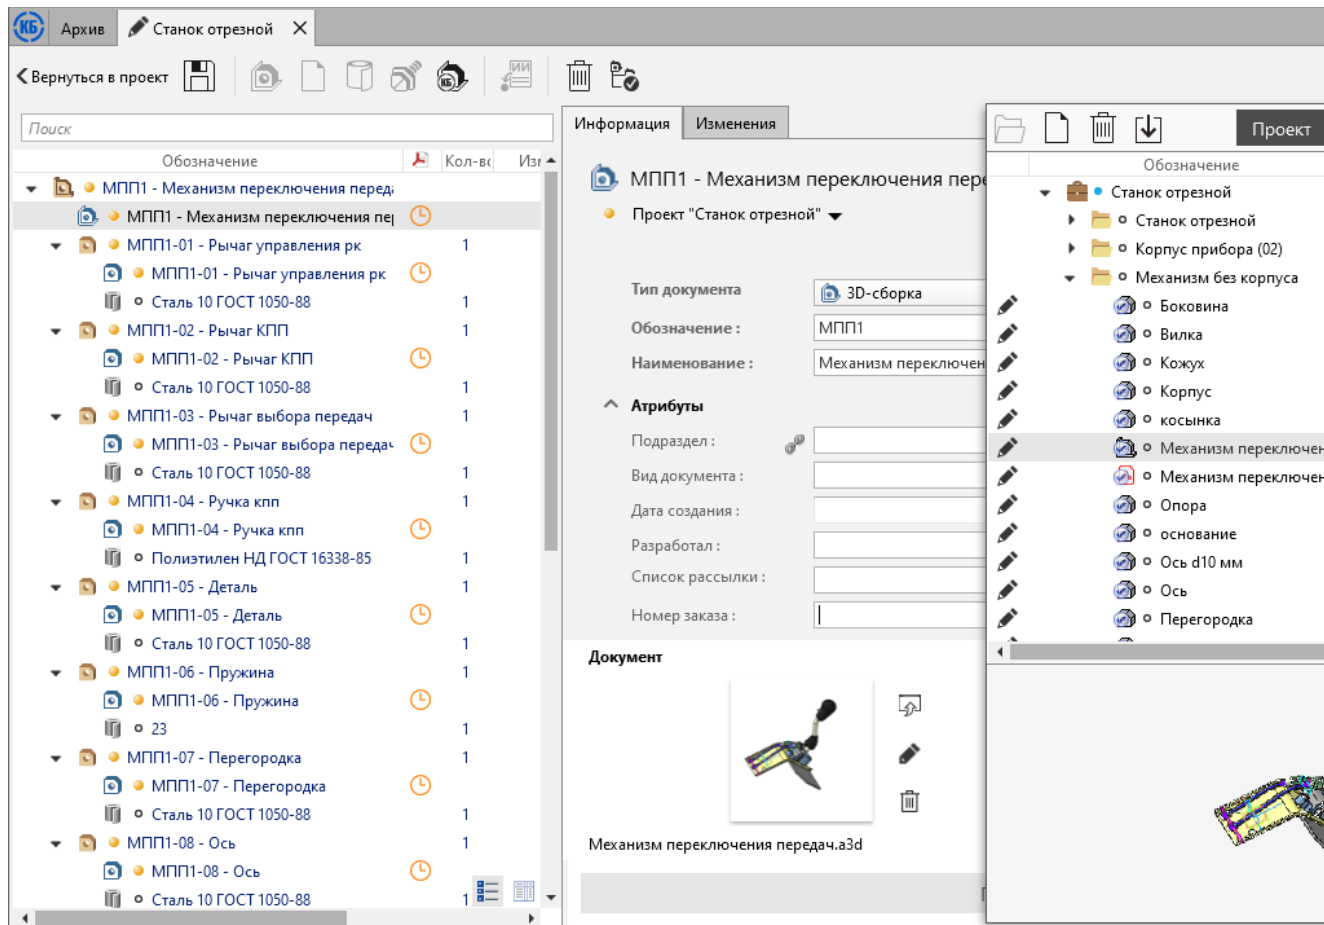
Архив Станок отрезной ✕

Вернуться в проект

Поиск

Обозначение Кол-во Изм

МПП1 - Механизм переключения перед
МПП1 - Механизм переключения пе
МПП1-01 - Рычаг управления рк 1
МПП1-01 - Рычаг управления рк
Сталь 10 ГОСТ 1050-88 1
МПП1-02 - Рычаг КПП 1
МПП1-02 - Рычаг КПП
Сталь 10 ГОСТ 1050-88 1
МПП1-03 - Рычаг выбора передач 1
МПП1-03 - Рычаг выбора переда
Сталь 10 ГОСТ 1050-88 1
МПП1-04 - Ручка кпп 1
МПП1-04 - Ручка кпп
Полиэтилен НД ГОСТ 16338-85 1
МПП1-05 - Деталь 1
МПП1-05 - Деталь
Сталь 10 ГОСТ 1050-88 1
МПП1-06 - Пружина 1
МПП1-06 - Пружина
23 1
МПП1-07 - Перегородка 1
МПП1-07 - Перегородка
Сталь 10 ГОСТ 1050-88 1
МПП1-08 - Ось 1
МПП1-08 - Ось
Сталь 10 ГОСТ 1050-88 1

Информация Изменения

МПП1 - Механизм переключения пере
Проект "Станок отрезной"

Тип документа 3D-сборка
Обозначение : МПП1
Наименование : Механизм переключен

Атрибуты
Подраздел :
Вид документа :
Дата создания :
Разработал :
Список рассылки :
Номер заказа :

Документ

Механизм переключения передач.a3d

Проект

Обозначение
Станок отрезной
Станок отрезной
Корпус прибора (02)
Механизм без корпуса
Боковина
Вилка
Кожух
Корпус
косынка
Механизм переключен
Механизм переключен
Опора
основание
Ось d10 мм
Ось
Перегородка